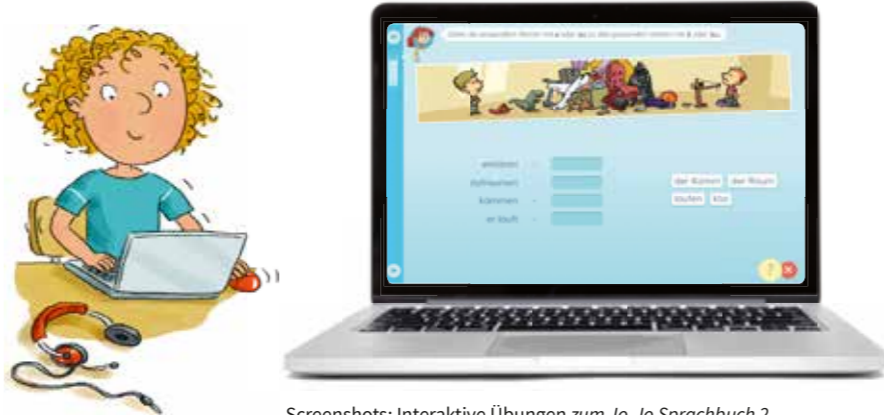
Ordne die passenden Wörter mit a oder äu zu. Die passenden Wörter mit a oder äu.

erklären –
Aufräumen –
kämmen –
er läuft –

der Kamm der Raum
laufen klar

Screenshots: Interaktive Übungen zum Jo-Jo Sprachbuch 2